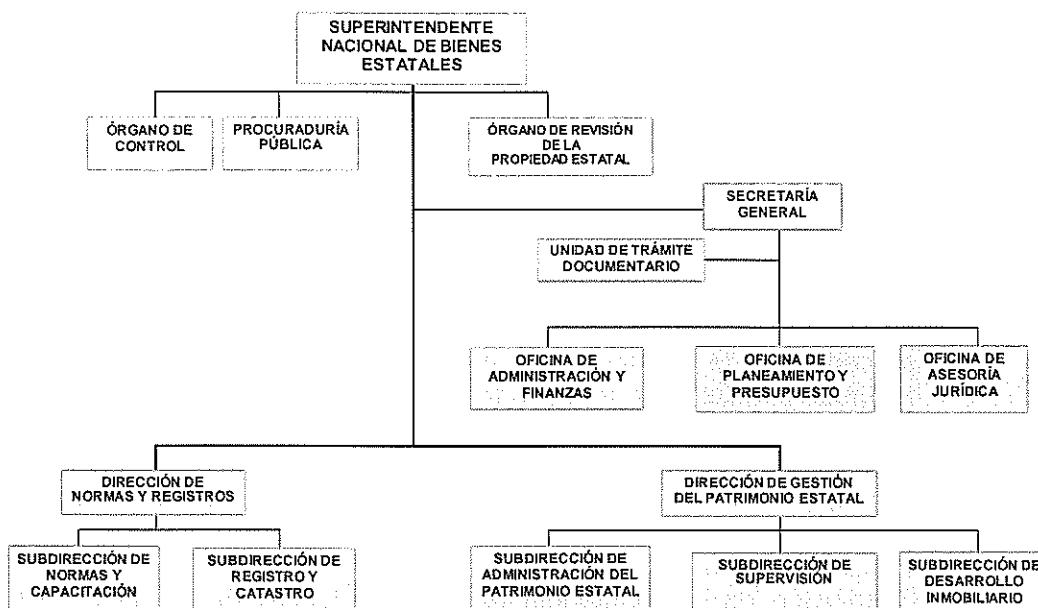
SUPERINTENDENTE NACIONAL DE BIENES ESTATALES

ÓRGANO DE CONTROL

PROCURADURÍA PÚBLICA

ÓRGANO DE REVISIÓN DE LA PROPIEDAD ESTATAL

SECRETARÍA GENERAL

UNIDAD DE TRÁMITE DOCUMENTARIO

OFICINA DE ADMINISTRACIÓN Y FINANZAS

OFICINA DE PLANEAMIENTO Y PRESUPUESTO

OFICINA DE ASESORÍA JURÍDICA

DIRECCIÓN DE NORMAS Y REGISTROS

DIRECCIÓN DE GESTIÓN DEL PATRIMONIO ESTATAL

SUBDIRECCIÓN DE NORMAS Y CAPACITACIÓN

SUBDIRECCIÓN DE REGISTRO Y CATASTRO

SUBDIRECCIÓN DE ADMINISTRACIÓN DEL PATRIMONIO ESTATAL

SUBDIRECCIÓN DE SUPERVISIÓN

SUBDIRECCIÓN DE DESARROLLO INMOBILIARIO